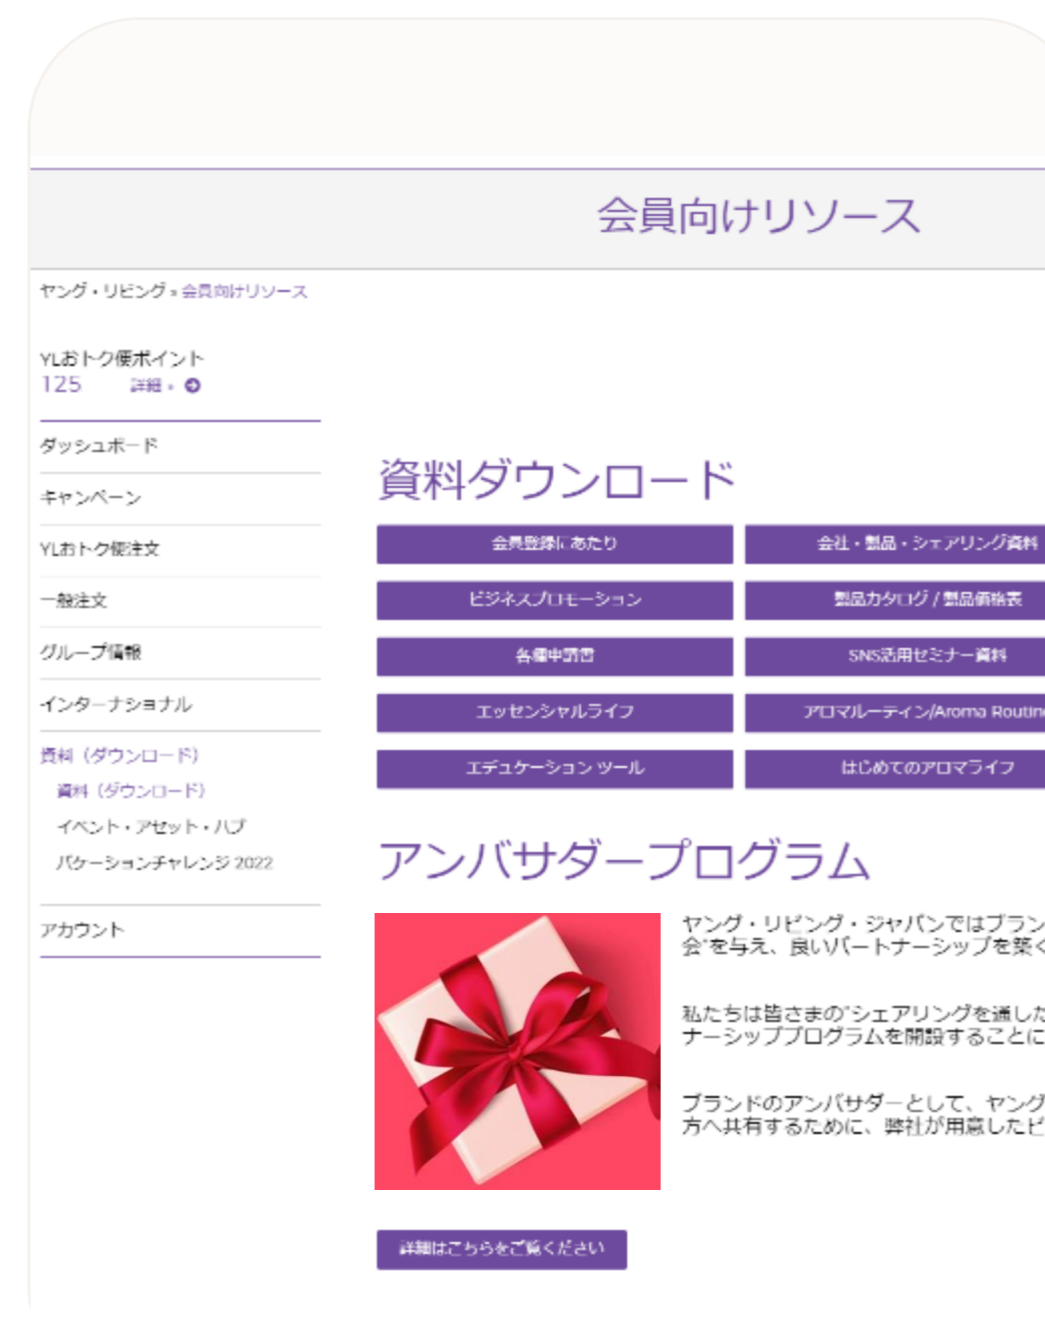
会員向けリソース

ヤング・リビング » 会員向けリソース

YLおトク便ポイント
125 詳細 » ➔

ダッシュボード
キャンペーン
YLおトク便注文
一般注文
グループ情報
インターナショナル
資料（ダウンロード）
資料（ダウンロード）
イベント・アセット・ハブ
バケーションチャレンジ 2022
アカウント

資料ダウンロード

会員登録にあたり
会社・製品・シェアリング資料
ビジネスプロモーション
製品カタログ / 製品価格表
各種申請書
SNS活用セミナー資料
エッセンシャルライフ
アロマルーティン/Aroma Routin
エデュケーション ツール
はじめてのアロマライフ

アンバサダープログラム

ヤング・リビング・ジャパンではブラン
会"を与え、良いパートナーシップを築く

私たちは皆さまの"シェアリングを通した
ナーシッププログラムを開設することに

ブランドのアンバサダーとして、ヤング
方へ共有するために、弊社が用意したビ

詳細はこちらをご覧ください